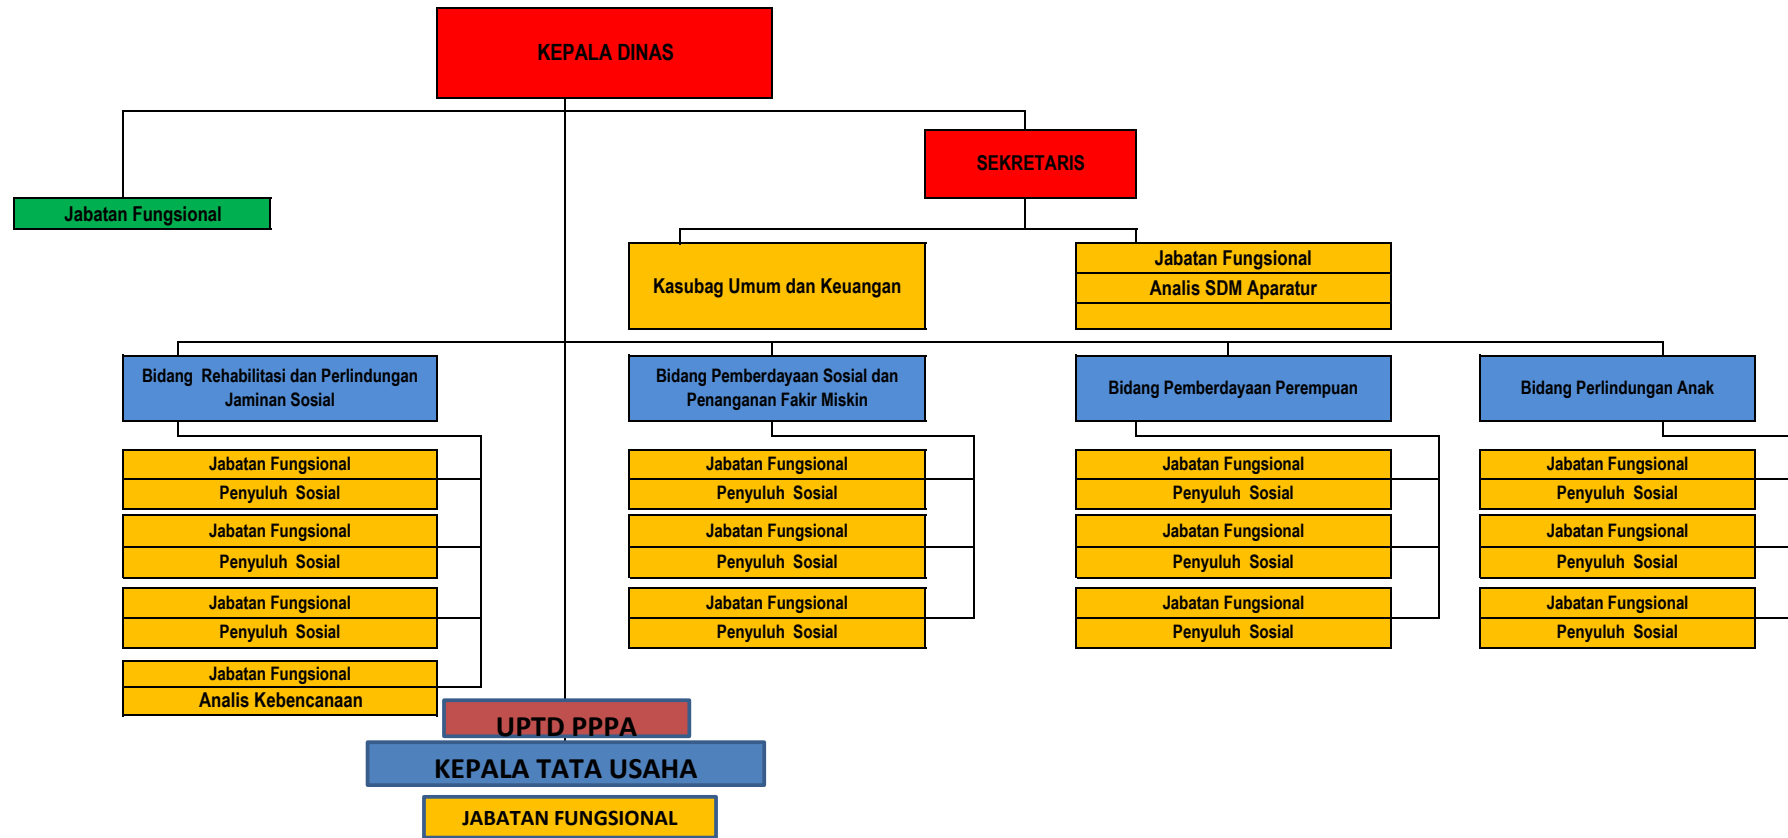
KEPALA DINAS

Jabatan Fungsional

SEKRETARIS

Kasubag Umum dan Keuangan

Jabatan Fungsional
Analis SDM Aparatur

Bidang Rehabilitasi dan Perlindungan Jaminan Sosial

Jabatan Fungsional
Penyuluh Sosial

Jabatan Fungsional
Penyuluh Sosial

Jabatan Fungsional
Penyuluh Sosial

Jabatan Fungsional
Analis Kebencanaan

Bidang Pemberdayaan Sosial dan Penanganan Fakir Miskin

Jabatan Fungsional
Penyuluh Sosial

Jabatan Fungsional
Penyuluh Sosial

Jabatan Fungsional
Penyuluh Sosial

Bidang Pemberdayaan Perempuan

Jabatan Fungsional
Penyuluh Sosial

Jabatan Fungsional
Penyuluh Sosial

Jabatan Fungsional
Penyuluh Sosial

Bidang Perlindungan Anak

Jabatan Fungsional
Penyuluh Sosial

Jabatan Fungsional
Penyuluh Sosial

Jabatan Fungsional
Penyuluh Sosial

UPTD PPPA

KEPALA TATA USAHA

JABATAN FUNGSIONAL